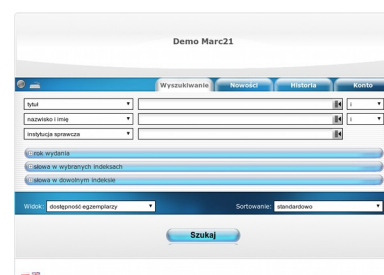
Demo Marc21

Wyszukiwanie
Nowości
Historia
Konto

tytuł
i
nazwisko i imię
i
instytucja sprawcza

rok wydania
słowa w wybranych indeksach
słowa w dowolnym indeksie

Widok: dostępność egzemplarzy
Sortowanie: standardowo

Szukaj